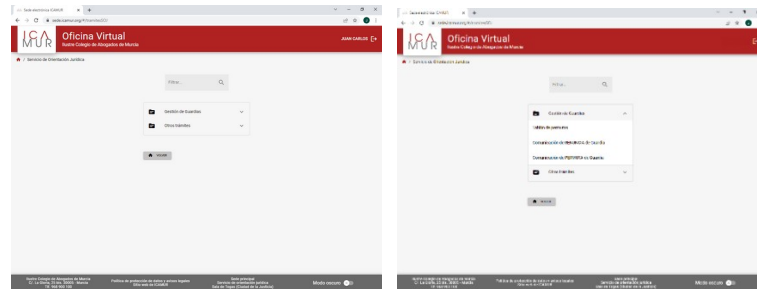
Sede electrónica ICAMUR
sede.icamur.org/#/tramites/SOJ

ICA MUR
Oficina Virtual
Ilustre Colegio de Abogados de Murcia
JUAN CARLOS

Servicio de Orientación Jurídica

Filtrar...

Gestión de Guardias
Otros trámites

Volver

Ilustre Colegio de Abogados de Murcia
C/. La Gloria, 33 bis. 30003 - Murcia
Tlf. 968 902 100
Política de protección de datos y avisos legales
Sitio web de ICAMUR
Sede principal
Servicio de orientación jurídica
Tabla de Tasas (Crédito de la Justicia)
Modo oscuro

Sede electrónica ICAMUR
sede.icamur.org/#/tramites/SOJ

ICA MUR
Oficina Virtual
Ilustre Colegio de Abogados de Murcia

Servicio de Orientación Jurídica

Filtrar...

Gestión de Guardias
Solicitud de permutas
Comunicación de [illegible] de Guardia
Comunicación de PERMUTA de Guardia
Otros trámites

Volver

Ilustre Colegio de Abogados de Murcia
C/. La Gloria, 33 bis. 30003 - Murcia
Tlf. 968 902 100
Política de protección de datos y avisos legales
Sitio web de ICAMUR
Sede principal
Servicio de orientación jurídica
Tabla de Tasas (Crédito de la Justicia)
Modo oscuro